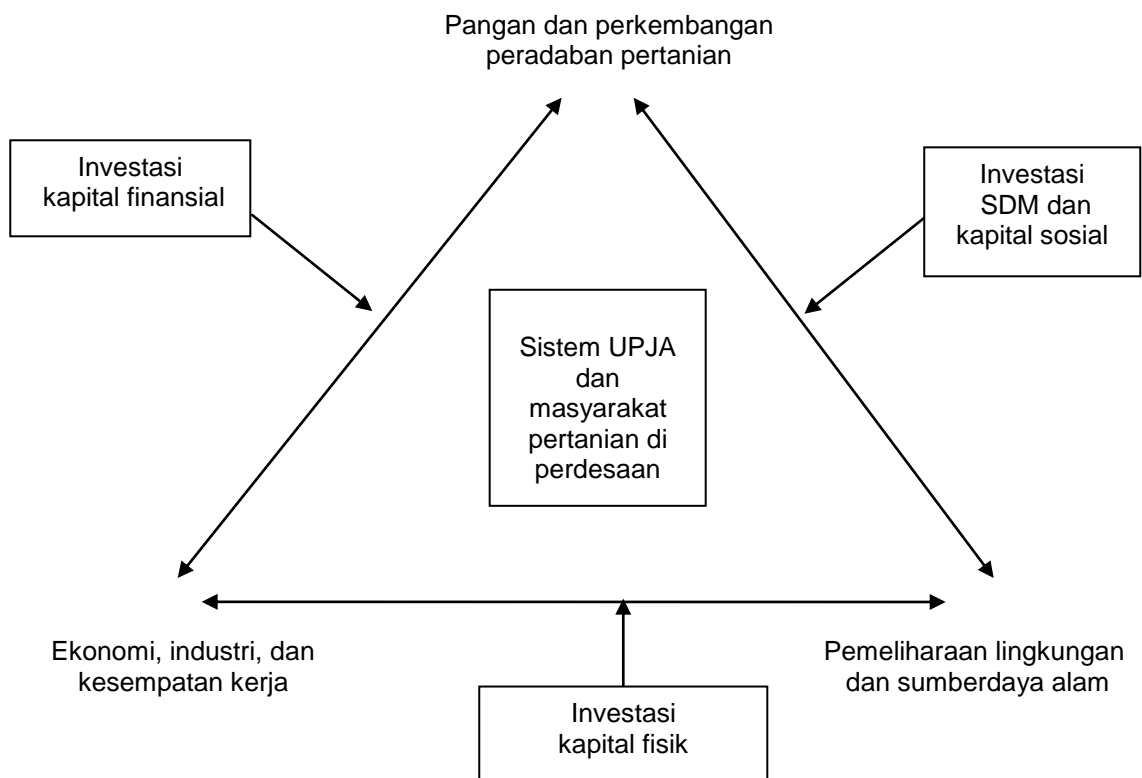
Pangan dan perkembangan peradaban pertanian

Investasi kapital finansial

Investasi SDM dan kapital sosial

Sistem UPJA dan masyarakat pertanian di perdesaan

Ekonomi, industri, dan kesempatan kerja

Pemeliharaan lingkungan dan sumberdaya alam

Investasi kapital fisik